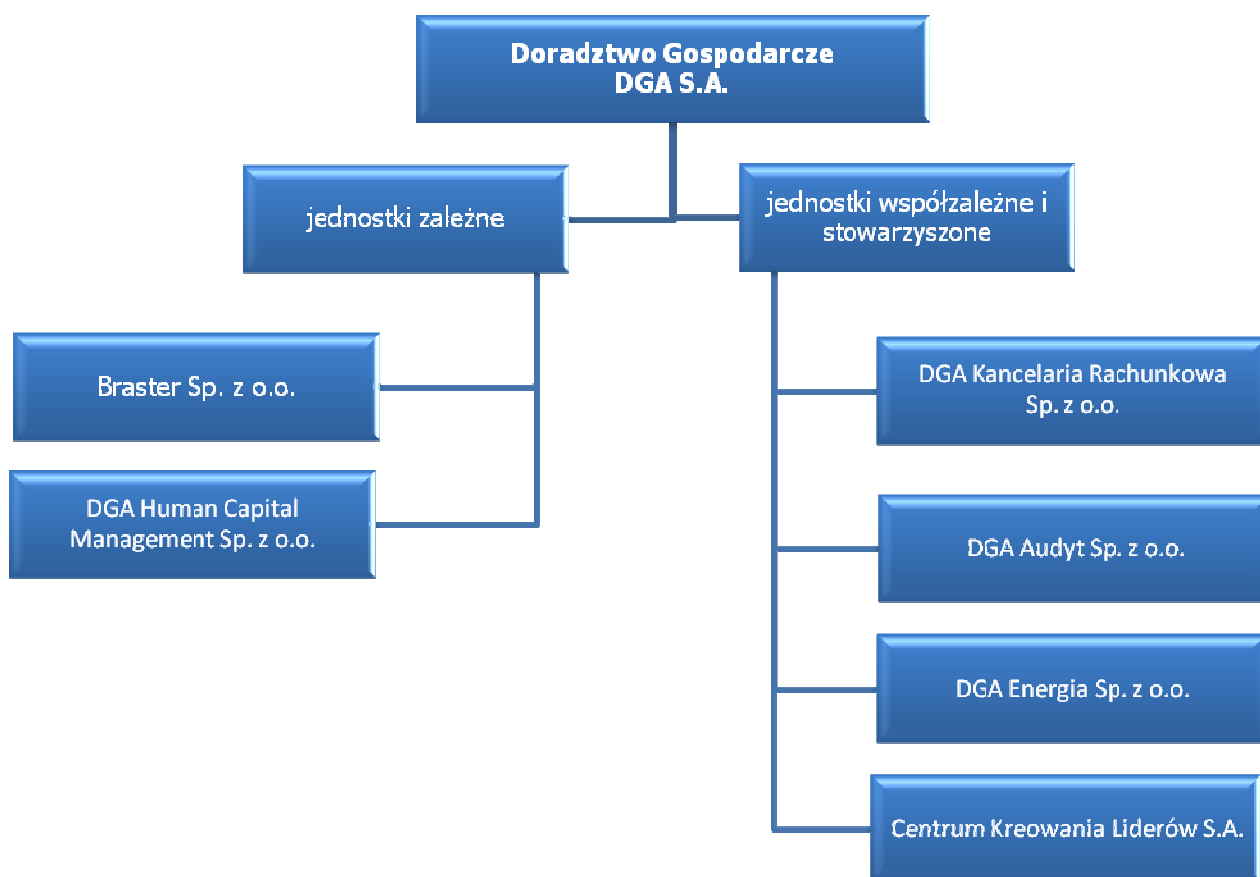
Doradztwo Gospodarcze
DGA S.A.

jednostki zależne

jednostki współzależne i stowarzyszone

Braster Sp. z o.o.

DGA Human Capital Management Sp. z o.o.

DGA Kancelaria Rachunkowa Sp. z o.o.

DGA Audyt Sp. z o.o.

DGA Energia Sp. z o.o.

Centrum Kreowania Liderów S.A.